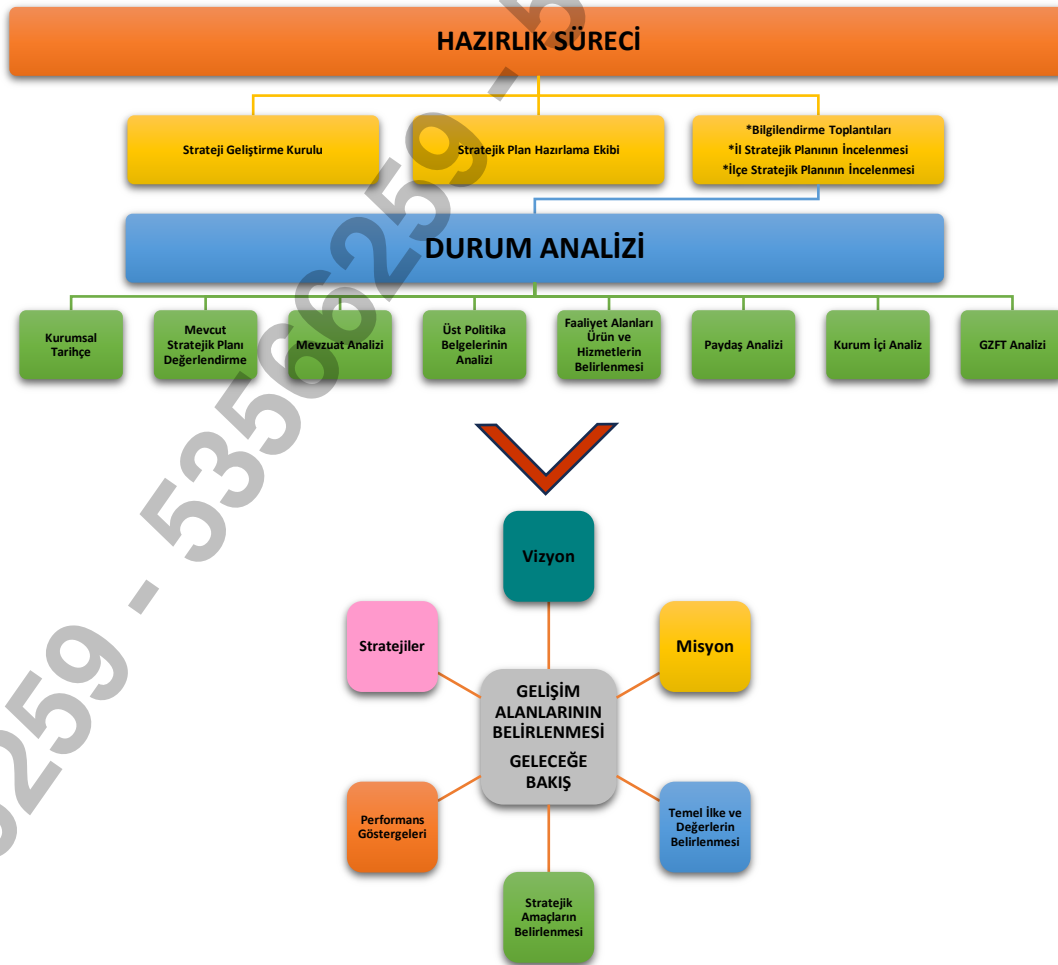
HAZIRLIK SÜRECİ

Strateji Geliştirme Kurulu

Stratejik Plan Hazırlama Ekibi

*Bilgilendirme Toplantıları
*İl Stratejik Planının İncelenmesi
*İlçe Stratejik Planının İncelenmesi

DURUM ANALİZİ

Kurumsal Tarihçe

Mevcut Stratejik Planı Değerlendirme

Mevzuat Analizi

Üst Politika Belgelerinin Analizi

Faaliyet Alanları Ürün ve Hizmetlerin Belirlenmesi

Paydaş Analizi

Kurum İçi Analiz

GZFT Analizi

Vizyon

Stratejiler

Misyon

GELİŞİM ALANLARININ BELİRLENMESİ
GELECEĞE BAKIŞ

Performans Göstergeleri

Temel İlke ve Değerlerin Belirlenmesi

Stratejik Amaçların Belirlenmesi

259 - 5356259 - 5